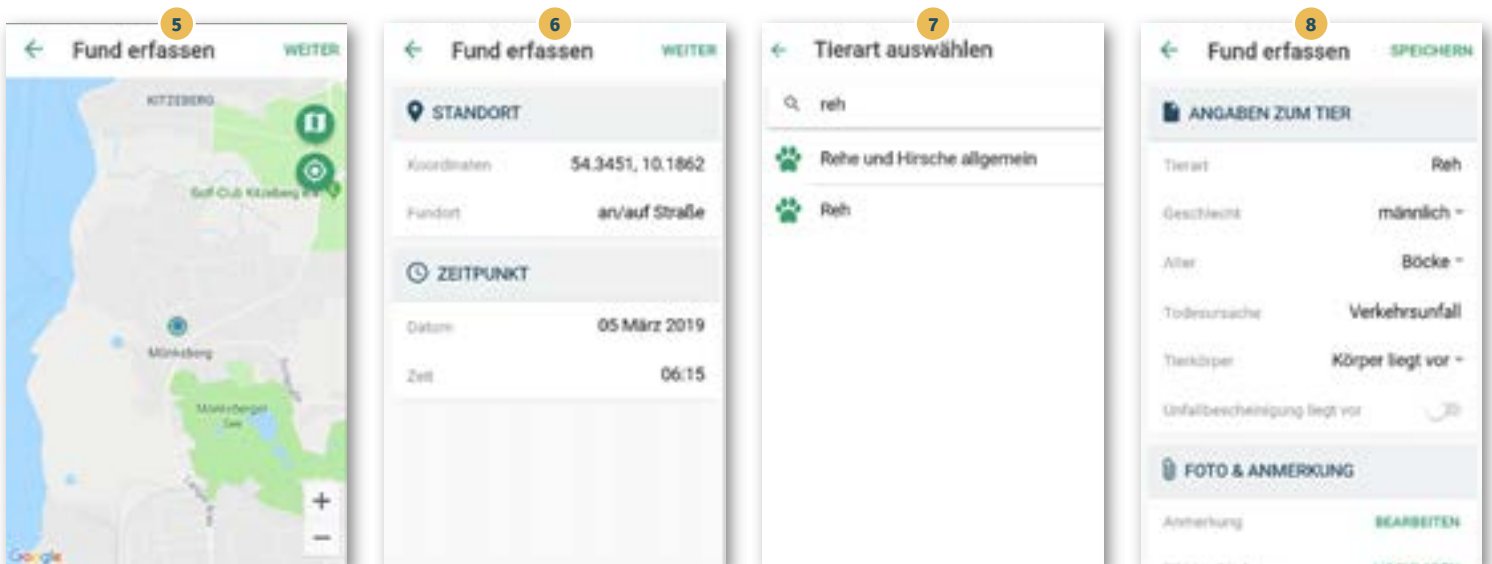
5

Fund erfassen WEITER

KITZEBERG

Golf-Club Kitzeberg

Mönkeberg

Mönkeberger See

+

−

Google

6

Fund erfassen WEITER

STANDORT

Koordinaten 54.3451, 10.1862

Fundort an/auf Straße

ZEITPUNKT

Datum 05 März 2019

Zeit 06:15

7

Tierart auswählen

reh

Rehe und Hirsche allgemein

Reh

8

Fund erfassen SPEICHERN

ANGABEN ZUM TIER

Tierart Reh

Geschlecht männlich

Alter Böcke

Todesursache Verkehrsunfall

Tierkörper Körper liegt vor

Unfallbescheinigung liegt vor

FOTO & ANMERKUNG

Anmerkung BEARBEITEN